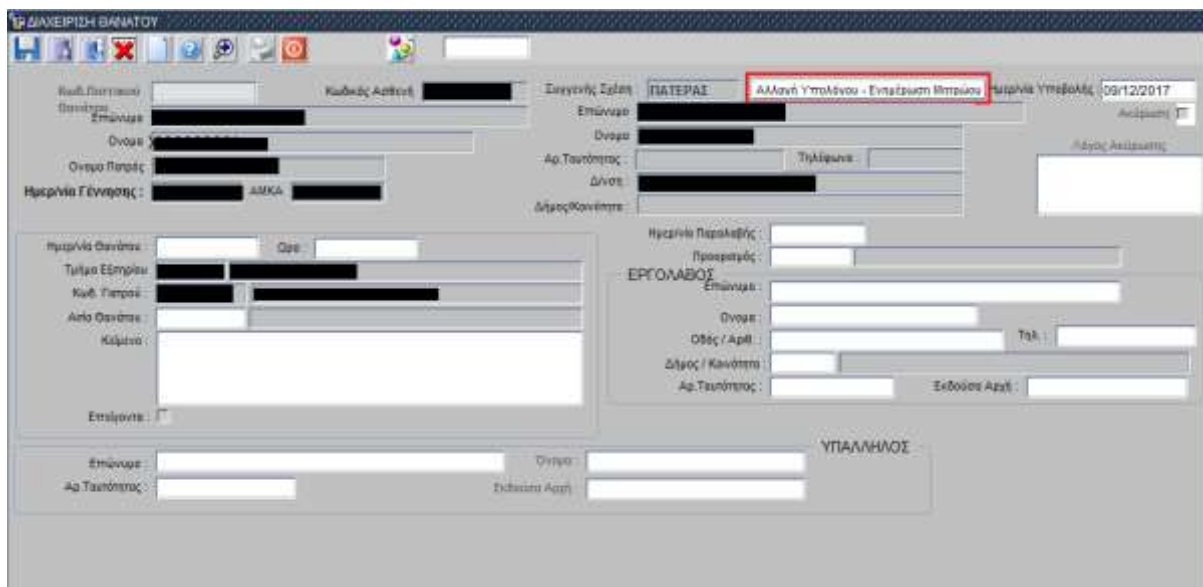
ΔΙΑΧΕΙΡΙΣΗ ΘΑΝΑΤΟΥ

Κωδ.Ποιτικού Θανάτου
Κωδικός Ασθενή
Επώνυμο
Ονομα
Ονομα Πατρός
Ημερ/νία Γέννησης :
ΑΜΚΑ

Συγγενής Σχέση
ΠΑΤΕΡΑΣ
Αλλαγή Υπολόγου - Ενημέρωση Μητρώου
Ημερ/νία Υποβολής
09/12/2017
Ακύρωση
Επώνυμο
Ονομα
Αρ.Ταυτότητος :
Τηλέφωνο
Δ/νση :
Δήμος/Κοινότητα :
Λόγος Ακύρωσης

Ημερ/νία Θανάτου :
Ωρα :
Τμήμα Εξιτηρίου
Κωδ. Γιατρού
Αιτία Θανάτου :
Κείμενο :
Επείγοντα :

Ημερ/νία Παραλαβής :
Προορισμός :
ΕΡΓΟΛΑΒΟΣ
Επώνυμο :
Ονομα :
Οδός / Αριθ :
Τηλ. :
Δήμος / Κοινότητα :
Αρ.Ταυτότητος :
Εκδούσα Αρχή :

ΥΠΑΛΛΗΛΟΣ
Επώνυμο :
Ονομα :
Αρ.Ταυτότητος :
Εκδούσα Αρχή :